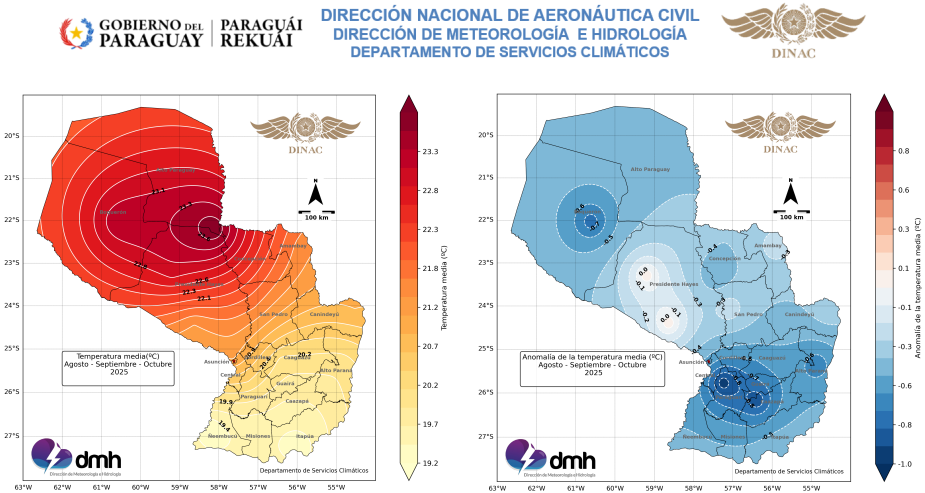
GOBIERNO DEL PARAGUAY | PARAGUÁI REKUÁI

DIRECCIÓN NACIONAL DE AERONÁUTICA CIVIL
DIRECCIÓN DE METEOROLOGÍA E HIDROLOGÍA
DEPARTAMENTO DE SERVICIOS CLIMÁTICOS

DINAC

DINAC

100 km

Alto Paraguay
Boquerón
Presidente Hayes
Concepción
Amambay
San Pedro
Canindeyú
Asunción
Cordillera
Caaguazú
Alto Paraná
Central
Guairá
Paraguarí
Caazapá
Itapúa
Ñeembucú
Misiones

23.3
22.8
22.6
22.1
22.6
22.1
20.2
19.9
19.4

Temperatura media(ºC)
Agosto - Septiembre - Octubre
2025

dmh
Dirección de Meteorología e Hidrología

Departamento de Servicios Climáticos

20°S
21°S
22°S
23°S
24°S
25°S
26°S
27°S

63°W 62°W 61°W 60°W 59°W 58°W 57°W 56°W 55°W

Temperatura media (ºC)
23.3
22.8
22.3
21.8
21.2
20.7
20.2
19.7
19.2

DINAC

100 km

Alto Paraguay
Presidente Hayes
Concepción
Amambay
San Pedro
Canindeyú
Asunción
Cordillera
Caaguazú
Alto Paraná
Central
Guairá
Paraguarí
Caazapá
Itapúa
Ñeembucú
Misiones

-0.6
-0.1
-0.4
0.0
-0.1
-0.3
0.0
-0.1
-0.2
-0.5
-0.8
-0.6

Anomalía de la temperatura media (ºC)
Agosto - Septiembre - Octubre
2025

dmh
Dirección de Meteorología e Hidrología

Departamento de Servicios Climáticos

20°S
21°S
22°S
23°S
24°S
25°S
26°S
27°S

63°W 62°W 61°W 60°W 59°W 58°W 57°W 56°W 55°W

Anomalía de la temperatura media (ºC)
0.8
0.6
0.3
0.1
-0.1
-0.3
-0.6
-0.8
-1.0